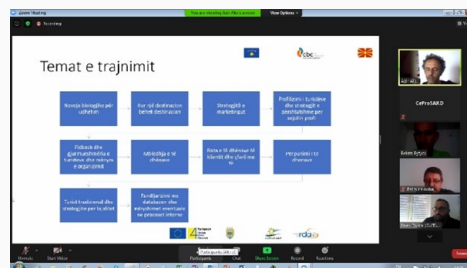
Zoom Meeting
You are viewing Sasi Mia's screen
View Options
Recording

Temat e trajnimit

Njohja bioekologjike për udhëtim
Si të një destinacion turistik të destinacion
Strategjitë e marketingut
Profilizimi - turistike dhe strategji e përshtatshme për sejcilin profil
Fuqizimi dhe gjurmueshmëria e turistëve dhe mënyra e organizimit
Mikpritja e të dhënave
Baza e të dhënave të klientit dhe çfarë me to
Përpunimi i të dhënave
Turisti tradicional dhe strategjitë për të ditur
Familjarizimi me databazen dhe mbështetjen eventuale në procesin intern

CeProSARD
Zaim Bytyqi

Unmute
Start Video
Participants
Chat
Share Screen
Record
Reactions